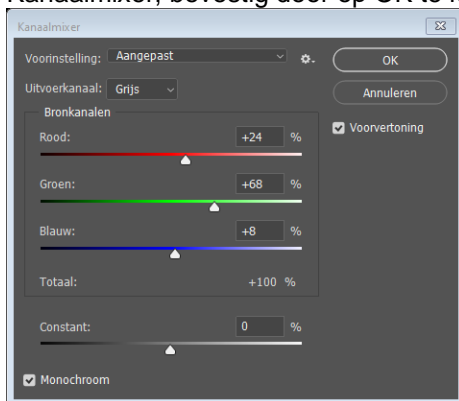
Kanaalmixer, bevestig door op OK te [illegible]

Kanaalmixer

Voorinstelling: Aangepast

OK

Uitvoerkanaal: Grijs

Annuleren

Bronkanalen

Voorvertoning

Rood: +24 %

Groen: +68 %

Blauw: +8 %

Totaal: +100 %

Constant: 0 %

Monochroom